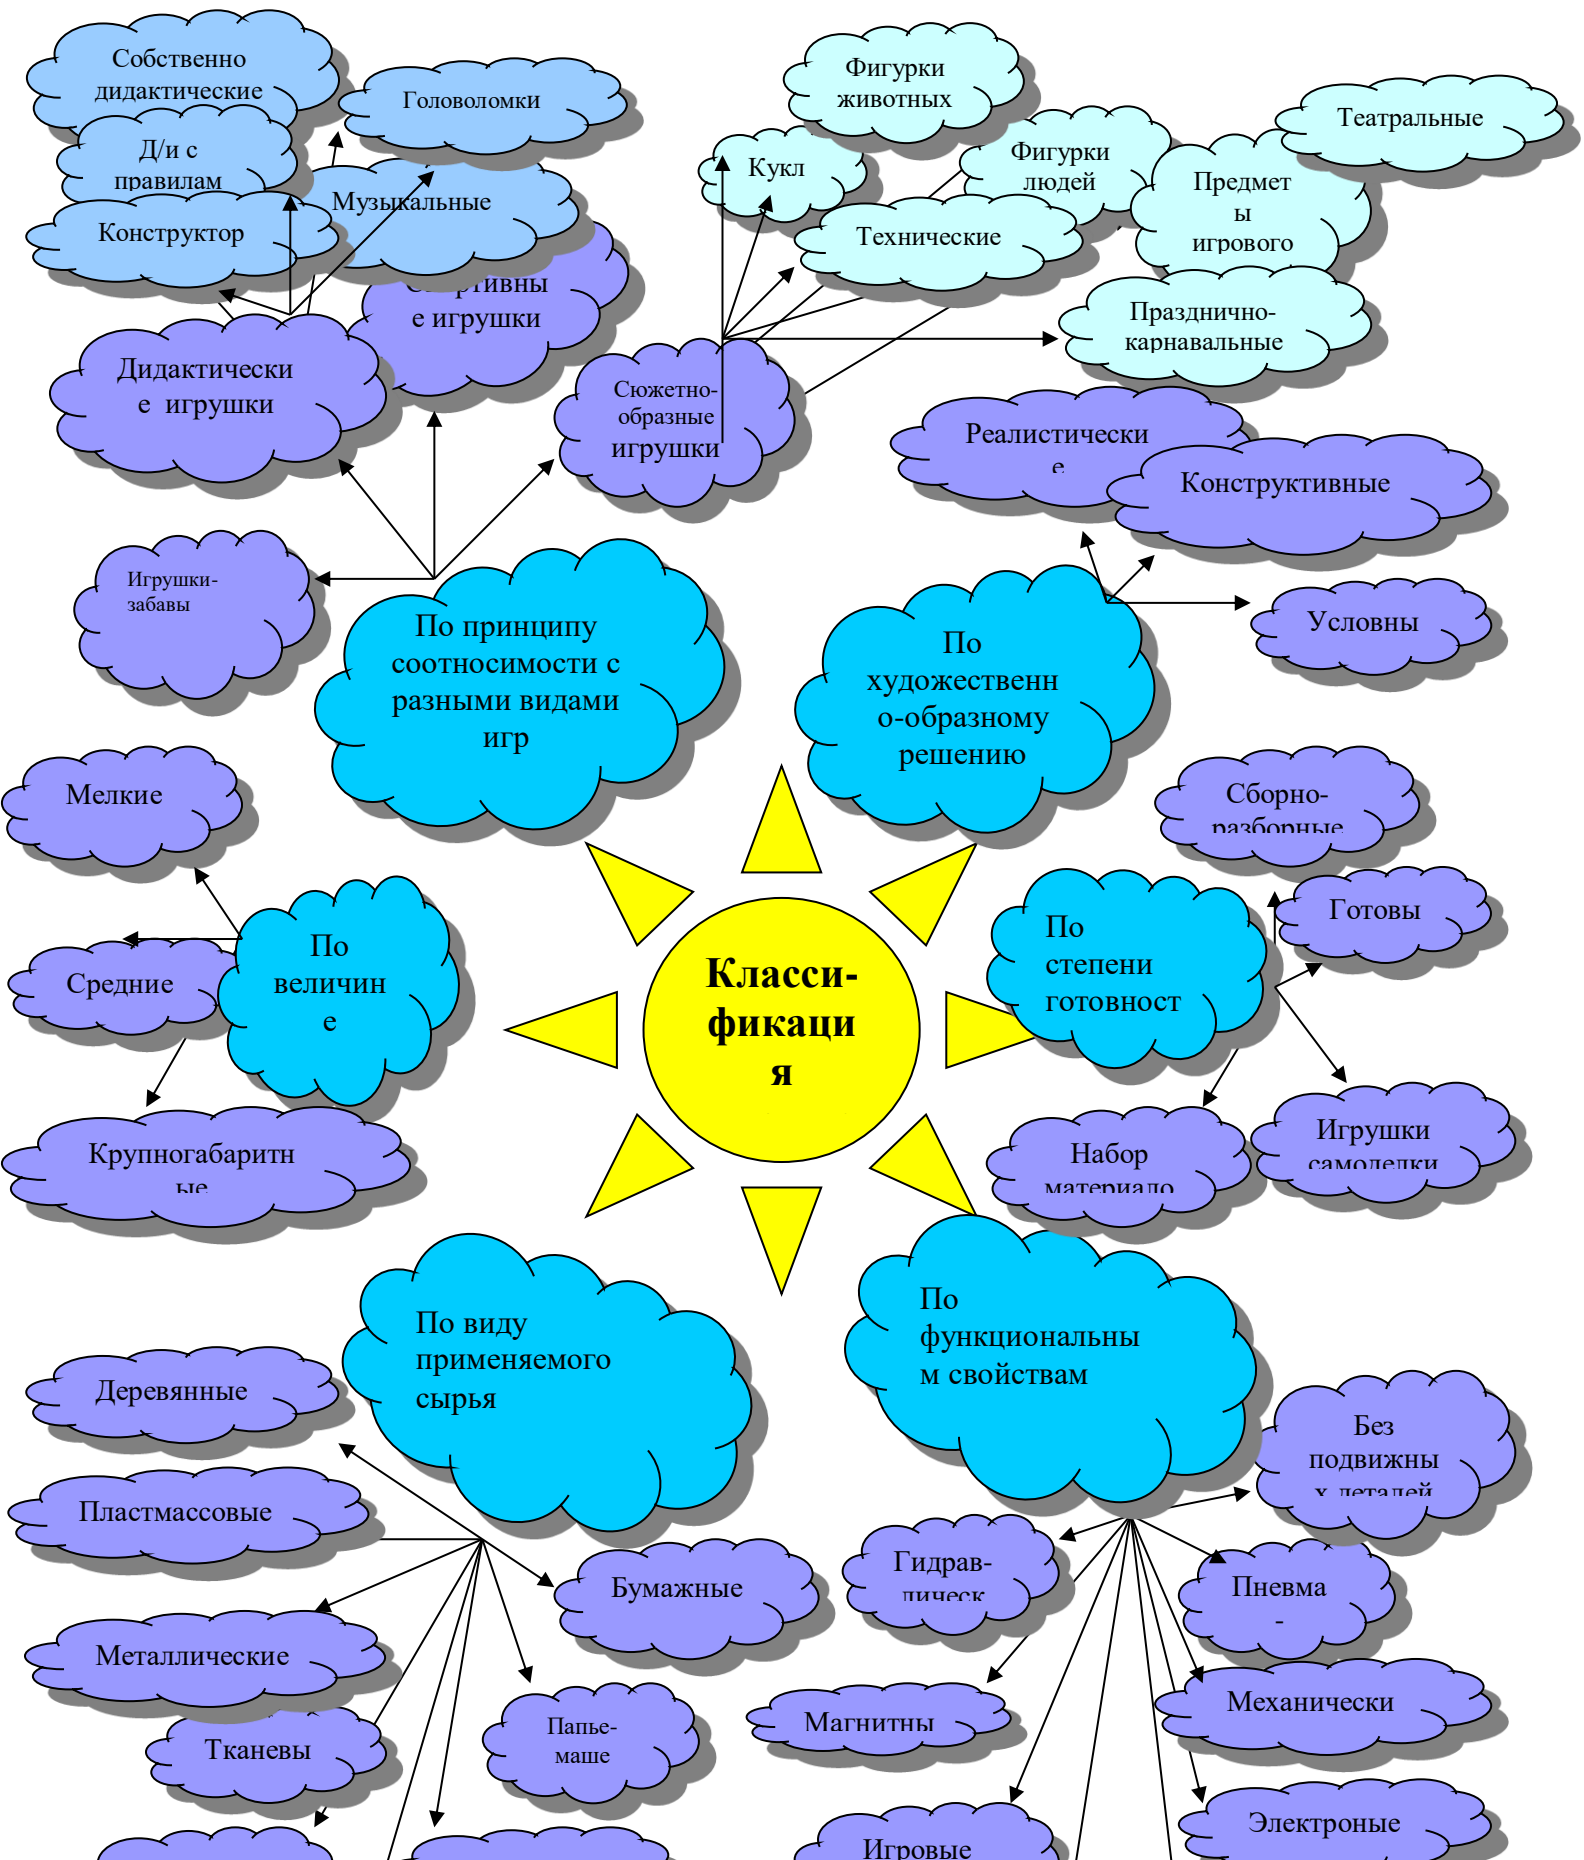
Собственно дидактические

Головоломки

Д/и с правилам

Музыкальные

Конструктор

Спортивны е игрушки

Дидактически е игрушки

Фигурки животных

Театральные

Кукл

Фигурки людей

Предмет ы игрового

Технические

Празднично-карнавальные

Сюжетно-образные игрушки

Реалистически е

Конструктивные

Игрушки-забавы

По принципу соотносимости с разными видами игр

По художественн о-образному решению

Условны

Мелкие

По величин е

Средние

Крупногабаритн ые

Классификаци я

Сборно-разборные

По степени готовност

Готовы

Набор материало

Игрушки самоделки

По виду применяемого сырья

По функциональны м свойствам

Деревянные

Пластмассовые

Бумажные

Металлические

Тканевы

Папье-маше

Без подвижны х деталей

Гидрав-лическ

Пневма -

Магнитны

Механически

Игровые

Электроные